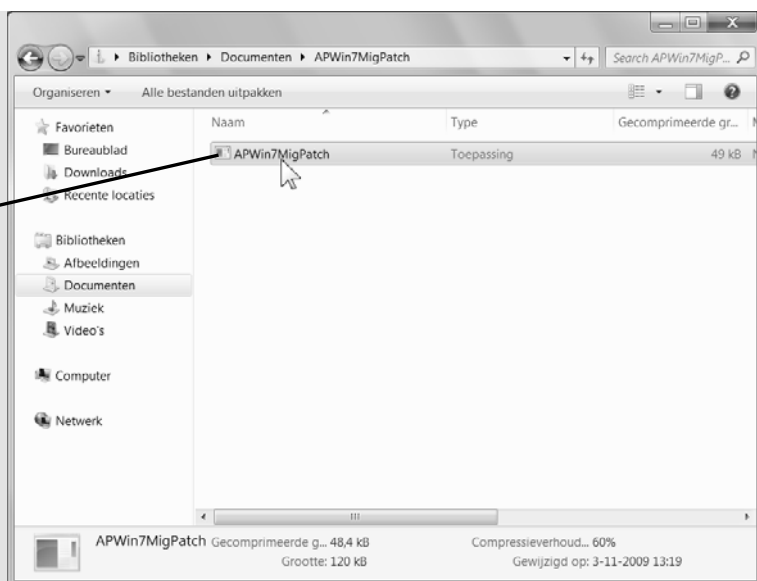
Bibliotheken ▸ Documenten ▸ APWin7MigPatch

Search APWin7MigP...

Organiseren ▾ Alle bestanden uitpakken

Favorieten
Bureaublad
Downloads
Recente locaties

Bibliotheken
Afbeeldingen
Documenten
Muziek
Video's

Computer

Netwerk

| Naam | Type | Gecomprimeerde gr... |
|---|---|---|
| APWin7MigPatch | Toepassing | 49 kB |

APWin7MigPatch Gecomprimeerde g... 48,4 kB Compressieverhoud... 60%
Grootte: 120 kB Gewijzigd op: 3-11-2009 13:19